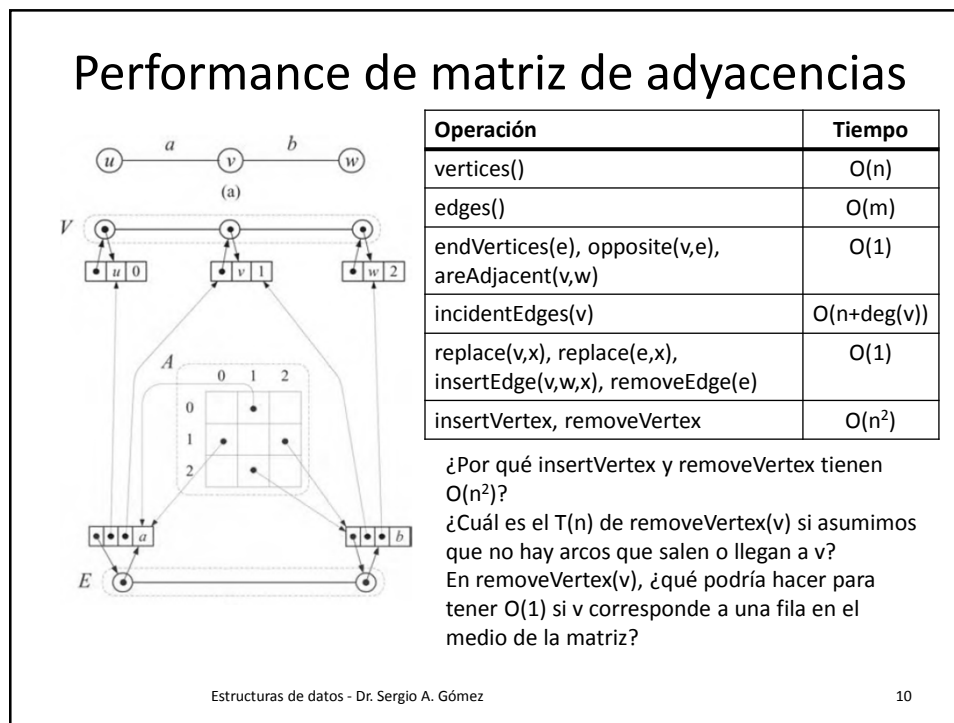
Performance de matriz de adyacencias

u a v b w

(a)

V

u 0

v 1

w 2

A

0 1 2

0

1

2

a

b

E

| Operación | Tiempo |
|---|---|
| vertices() | O(n) |
| edges() | O(m) |
| endVertices(e), opposite(v,e), areAdjacent(v,w) | O(1) |
| incidentEdges(v) | O(n+deg(v)) |
| replace(v,x), replace(e,x), insertEdge(v,w,x), removeEdge(e) | O(1) |
| insertVertex, removeVertex | O($n^2$) |

¿Por qué insertVertex y removeVertex tienen O($n^2$)?
¿Cuál es el T(n) de removeVertex(v) si asumimos que no hay arcos que salen o llegan a v?
En removeVertex(v), ¿qué podría hacer para tener O(1) si v corresponde a una fila en el medio de la matriz?

Estructuras de datos - Dr. Sergio A. Gómez

10